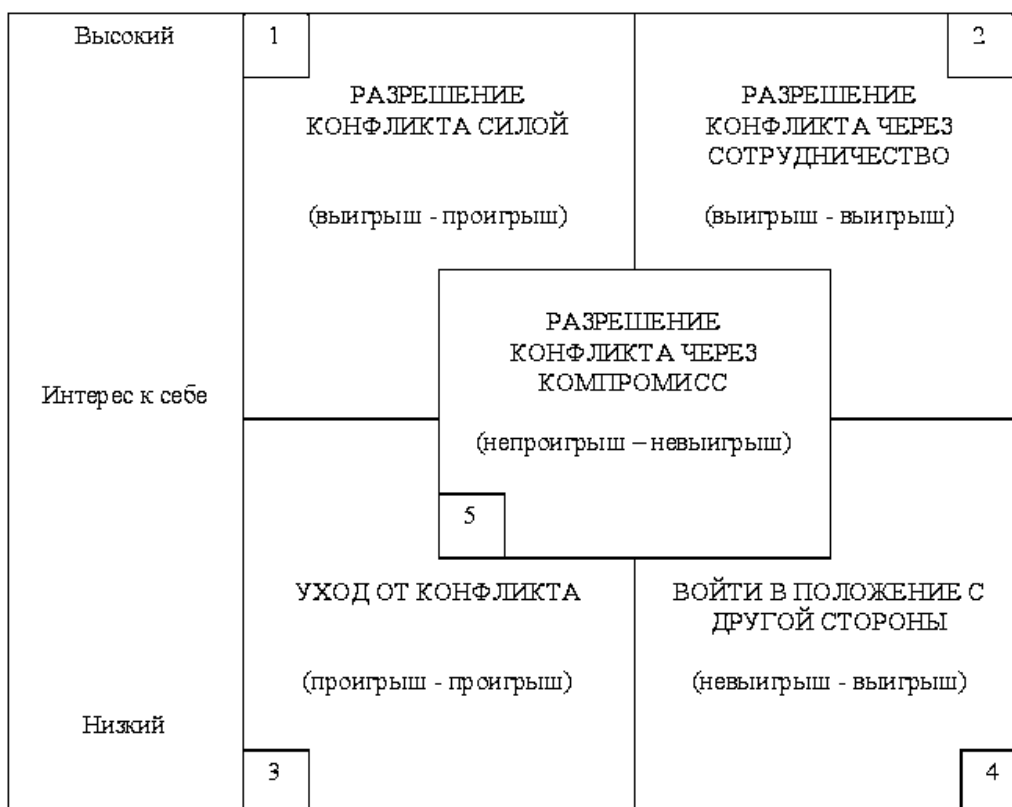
Высокий

Интерес к себе

Низкий

1

РАЗРЕШЕНИЕ КОНФЛИКТА СИЛОЙ

(выигрыш - проигрыш)

2

РАЗРЕШЕНИЕ КОНФЛИКТА ЧЕРЕЗ СОТРУДНИЧЕСТВО

(выигрыш - выигрыш)

РАЗРЕШЕНИЕ КОНФЛИКТА ЧЕРЕЗ КОМПРОМИСС

(непроигрыш – невыигрыш)

5

УХОД ОТ КОНФЛИКТА

(проигрыш - проигрыш)

3

ВОЙТИ В ПОЛОЖЕНИЕ С ДРУГОЙ СТОРОНЫ

(невыигрыш - выигрыш)

4